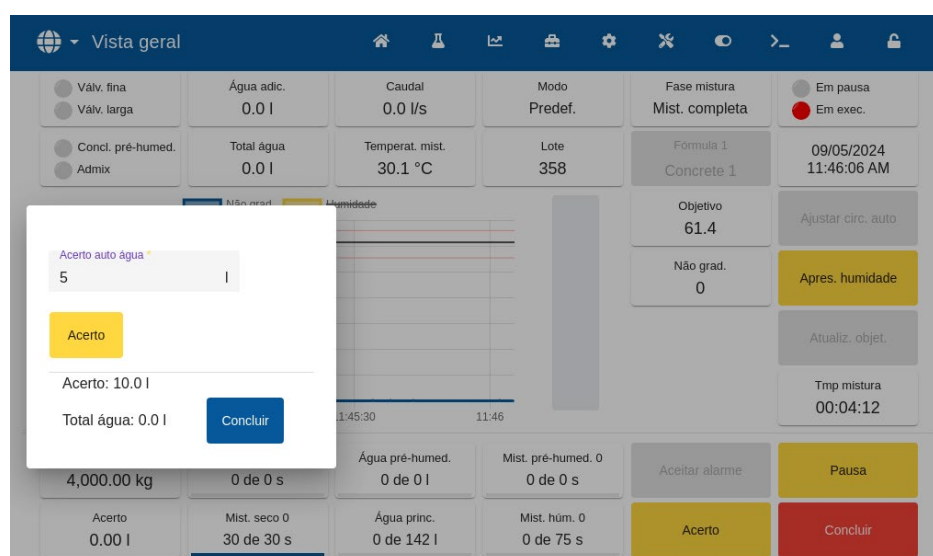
Vista geral

Válv. fina
Válv. larga

Água adic.
0.0 l

Caudal
0.0 l/s

Modo
Predef.

Fase mistura
Mist. completa

Em pausa
Em exec.

Concl. pré-humed.
Admix

Total água
0.0 l

Temperat. mist.
30.1 °C

Lote
358

Fórmula 1
Concrete 1

09/05/2024
11:46:06 AM

Não grad.
Humidade

Objetivo
61.4

Ajustar circ. auto

Não grad.
0

Apres. humidade

Atualiz. objet.

Tmp mistura
00:04:12

Acerto auto água *
5 l

Acerto

Acerto: 10.0 l

Total água: 0.0 l

Concluir

11:45:30
11:46

4,000.00 kg

0 de 0 s

Água pré-humed.
0 de 0 l

Mist. pré-humed. 0
0 de 0 s

Aceitar alarme

Pausa

Acerto
0.00 l

Mist. seco 0
30 de 30 s

Água princ.
0 de 142 l

Mist. húm. 0
0 de 75 s

Acerto

Concluir